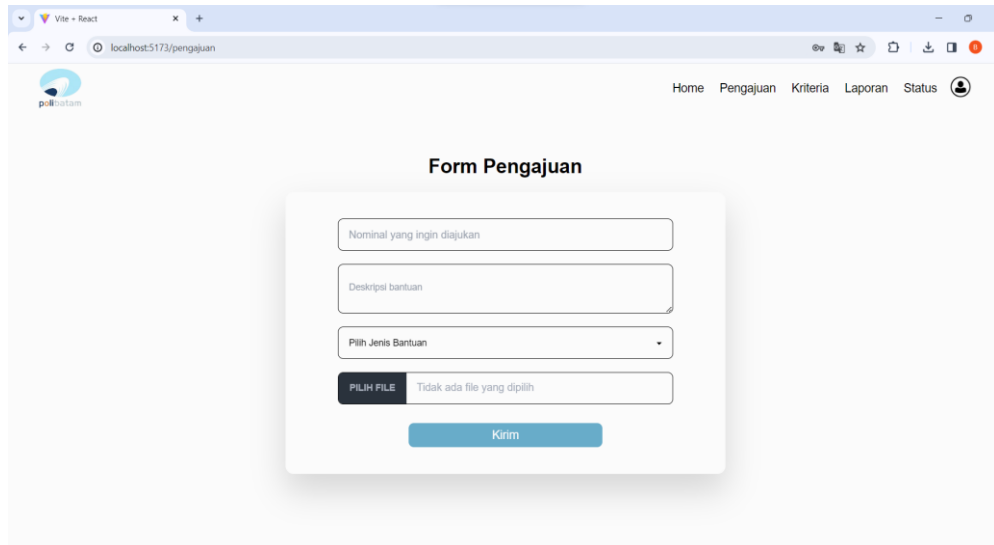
Vite + React

localhost:5173/pengajuan

polibatam

Home Pengajuan Kriteria Laporan Status

Form Pengajuan

Nominal yang ingin diajukan

Deskripsi bantuan

Pilih Jenis Bantuan

PILIH FILE Tidak ada file yang dipilih

Kirim